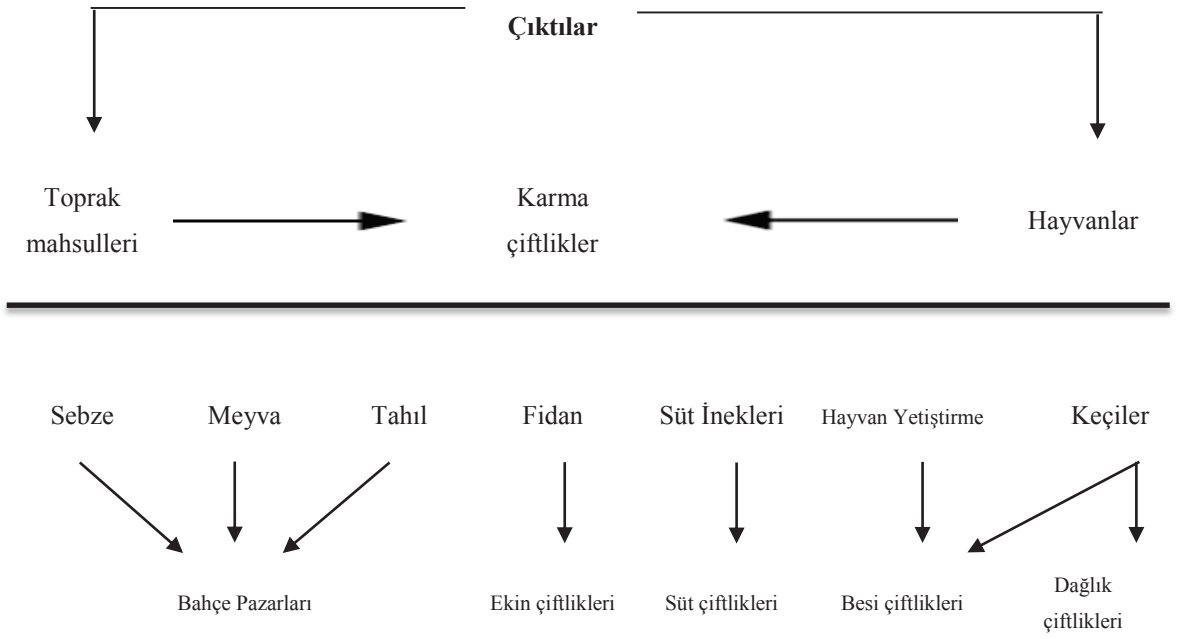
**Çıktılar**

Toprak mahsulleri

Karma çiftlikler

Hayvanlar

Sebze

Meyva

Tahıl

Fidan

Süt İnekleri

Hayvan Yetiştirme

Keçiler

Bahçe Pazarları

Ekin çiftlikleri

Süt çiftlikleri

Besi çiftlikleri

Dağlık çiftlikleri